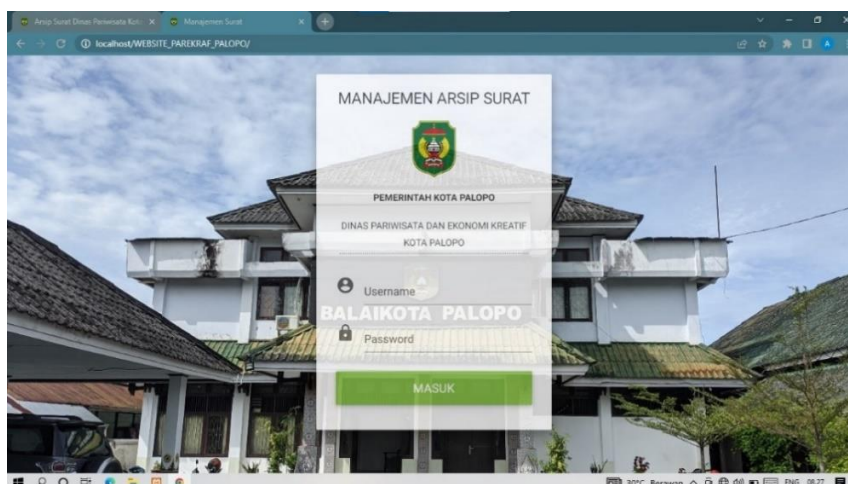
Arsip Surat Dinas Pariwisata Kota ×
Manajemen Surat ×
+

localhost/WEBSITE_PAREKRAF_PALOPO/

MANAJEMEN ARSIP SURAT

PEMERINTAH KOTA PALOPO

DINAS PARIWISATA DAN EKONOMI KREATIF KOTA PALOPO

Username

BALAIKOTA PALOPO

Password

MASUK

30°C Berawan ENG 08:27